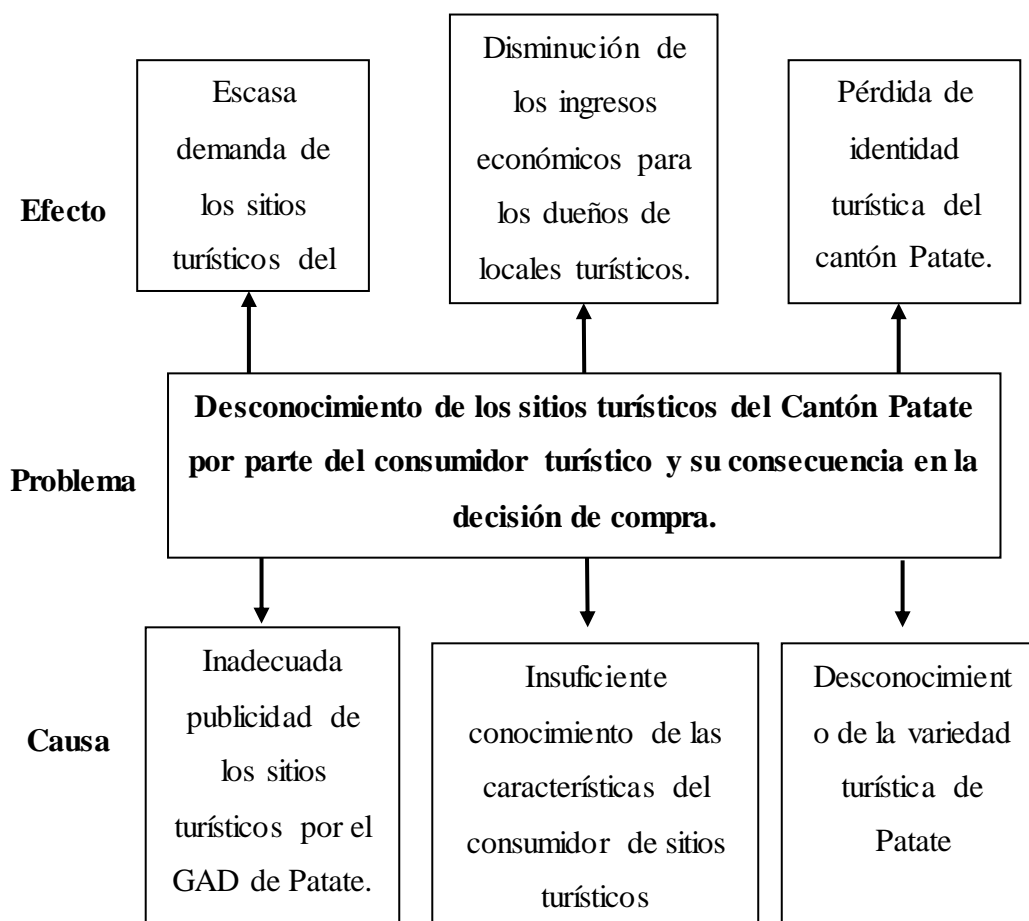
Efecto

Escasa demanda de los sitios turísticos del

Disminución de los ingresos económicos para los dueños de locales turísticos.

Pérdida de identidad turística del cantón Patate.

Problema

Desconocimiento de los sitios turísticos del Cantón Patate por parte del consumidor turístico y su consecuencia en la decisión de compra.

Causa

Inadecuada publicidad de los sitios turísticos por el GAD de Patate.

Insuficiente conocimiento de las características del consumidor de sitios turísticos

Desconocimiento de la variedad turística de Patate